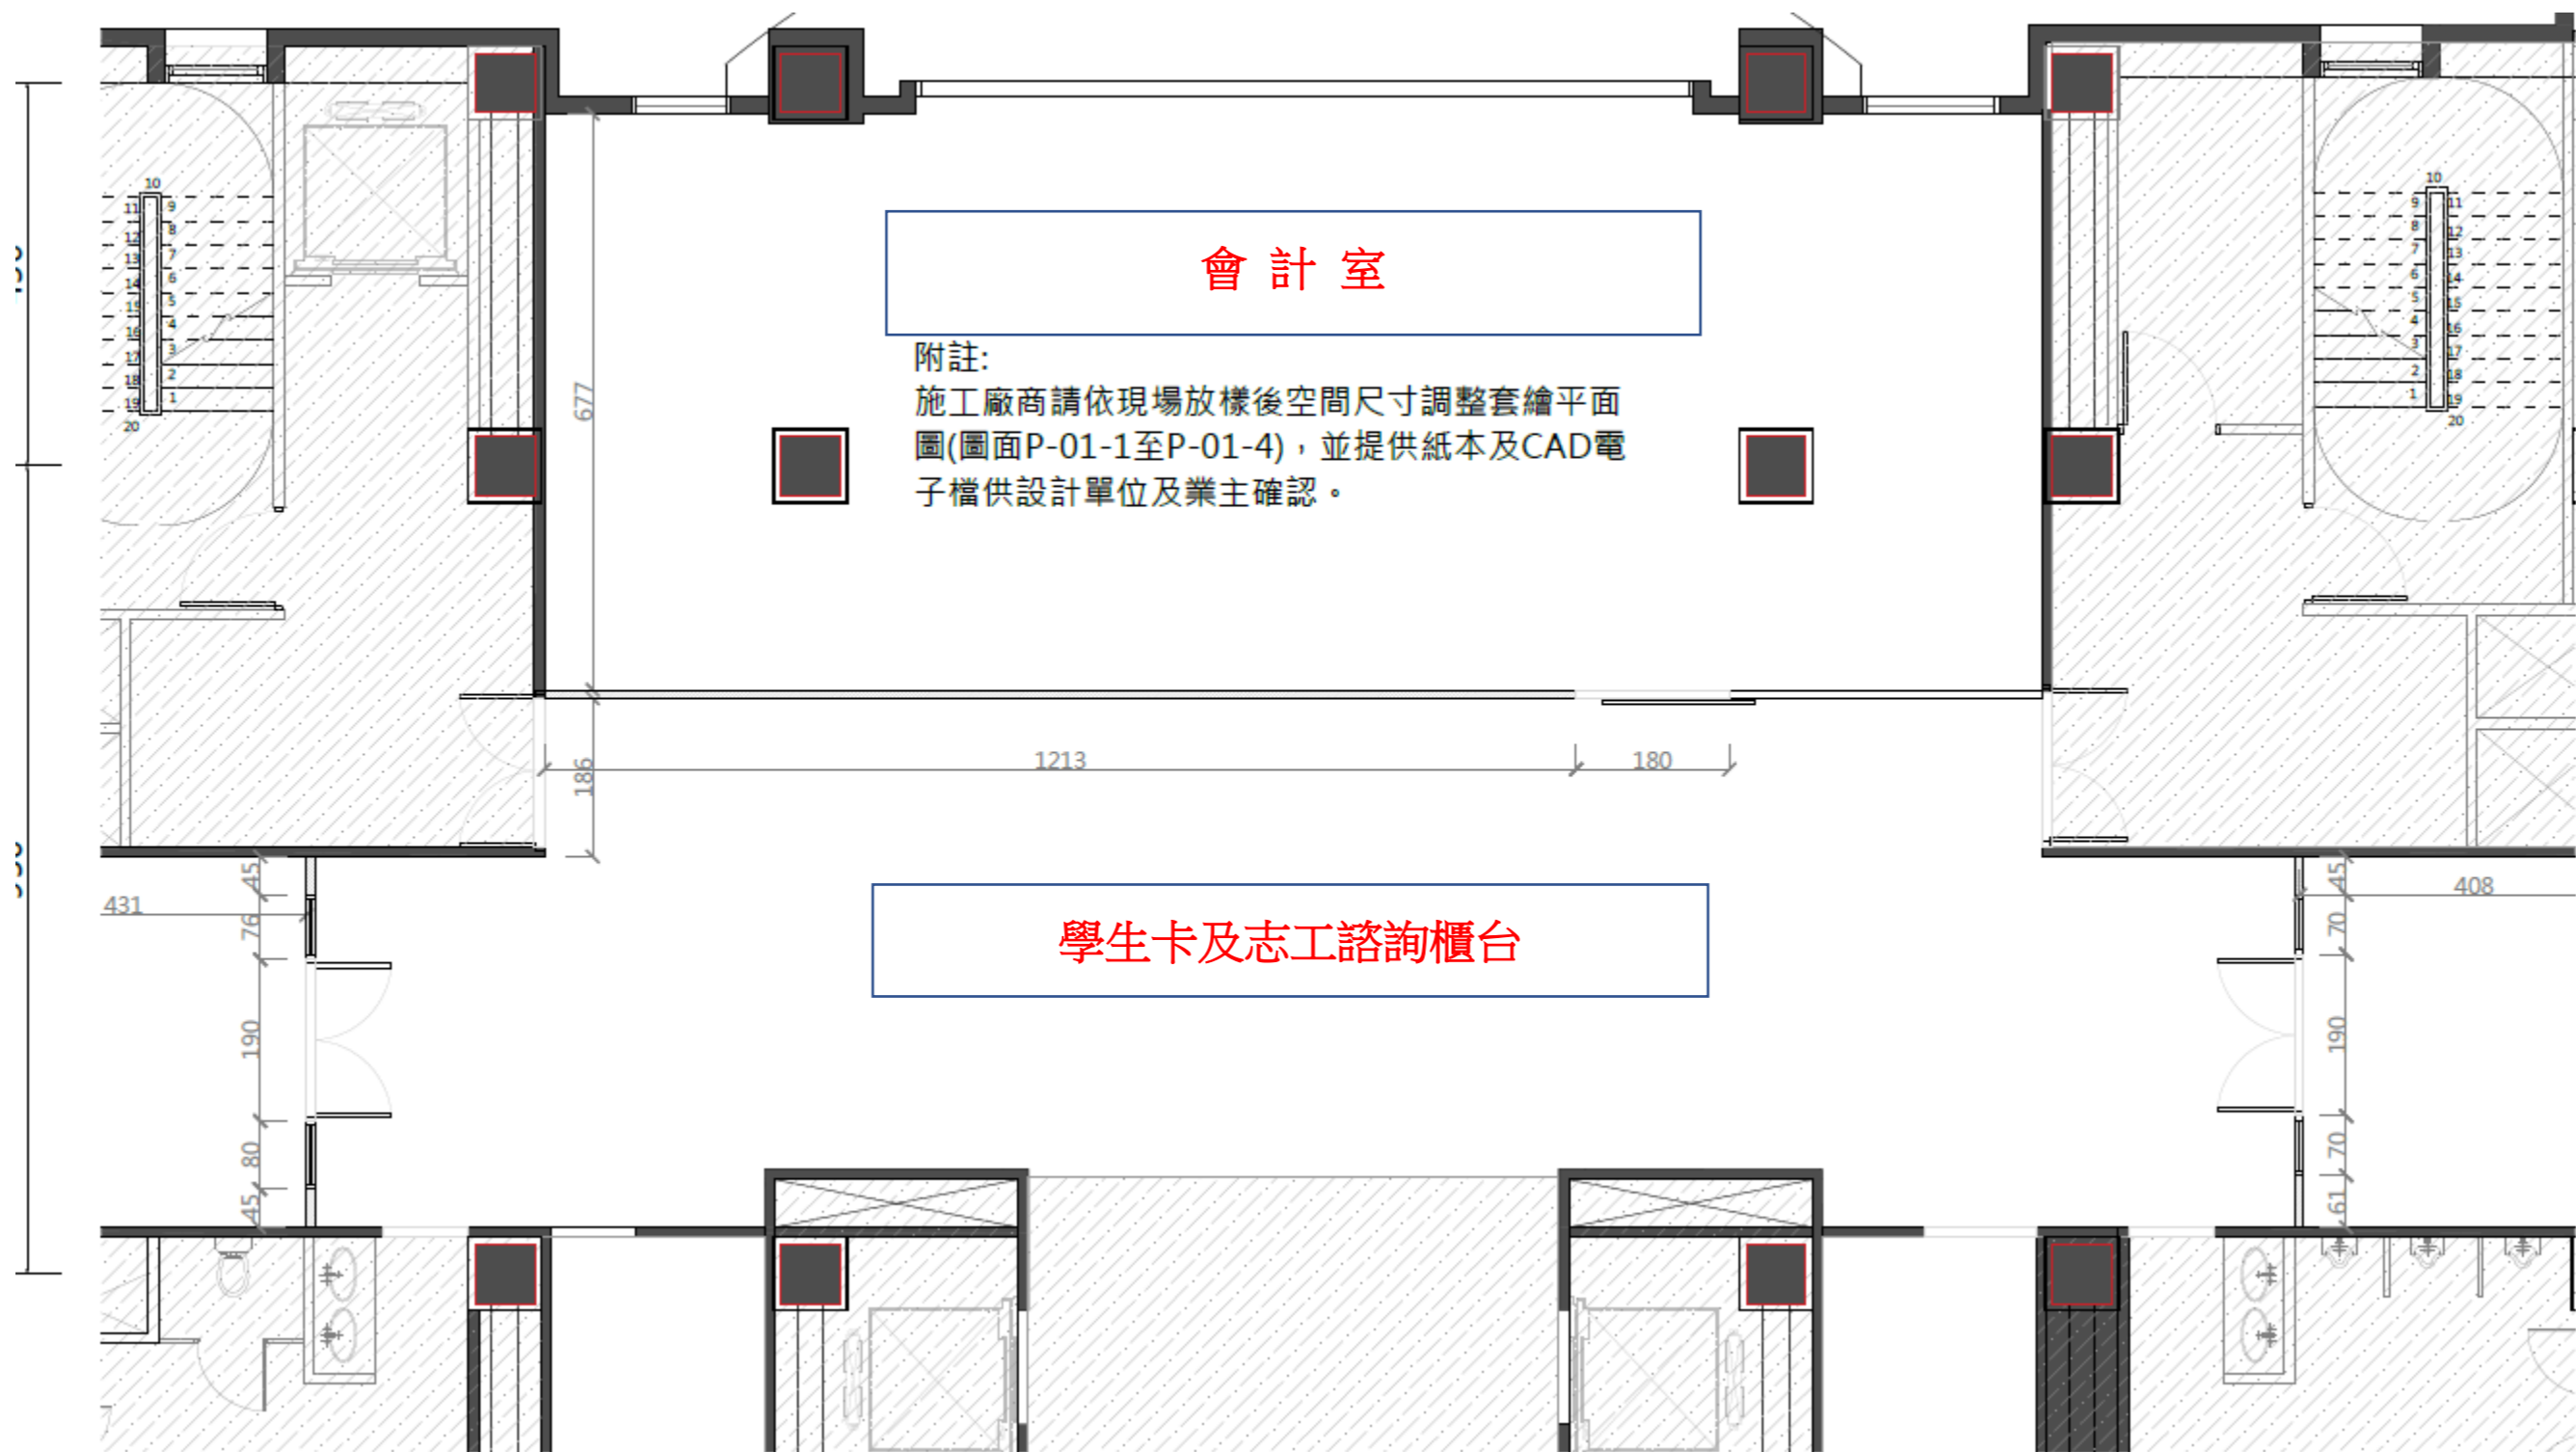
會 計 室

附註:
施工廠商請依現場放樣後空間尺寸調整套繪平面圖(圖面P-01-1至P-01-4)，並提供紙本及CAD電子檔供設計單位及業主確認。

677
1213
180
186
431
45
76
190
80
45
408
45
70
190
70
61

學生卡及志工諮詢櫃台

10 11 12 13 14 15 16 17 18 19 20
9 8 7 6 5 4 3 2 1
10 9 8 7 6 5 4 3 2 1
11 12 13 14 15 16 17 18 19 20